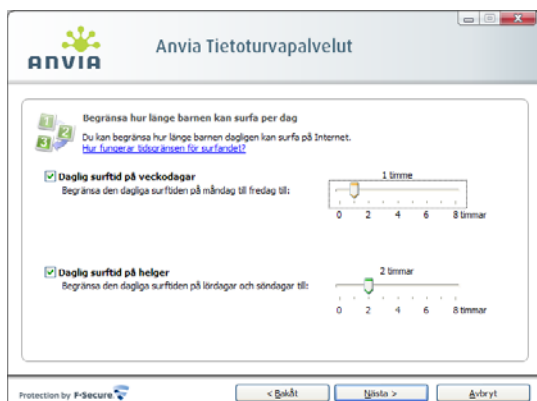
ANVIA

Anvia Tietoturvapalvelut

Begränsa hur länge barnen kan surfa per dag

Du kan begränsa hur länge barnen dagligen kan surfa på Internet.

Hur fungerar tidsgränsen för surfandet?

Daglig surftid på veckodagar

Begränsa den dagliga surftiden på måndag till fredag till:

1 timme

0 2 4 6 8 timmar

Daglig surftid på helger

Begränsa den dagliga surftiden på lördagar och söndagar till:

2 timmar

0 2 4 6 8 timmar

Protection by F-Secure

< Bakåt

Nästa >

Avbryt